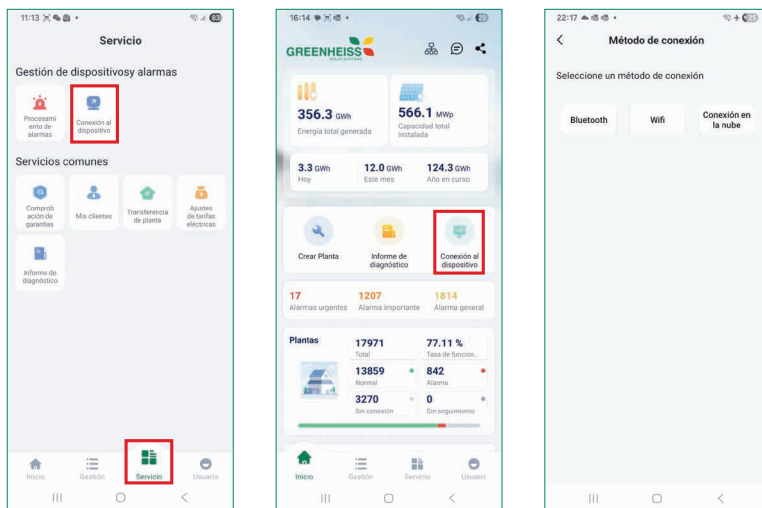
11:13

Servicio

Gestión de dispositivosy alarmas

Procesamiento de alarmas

Conexión al dispositivo

Servicios comunes

Comprobación de garantías

Mis clientes

Transferencia de planta

Ajustes de tarifas eléctricas

Informe de diagnóstico

Inicio Gestión Servicio Usuario

16:14

GREENHEISS SOLAR SYSTEMS

356.3 GWh
Energía total generada

566.1 MWp
Capacidad total instalada

3.3 GWh
Hoy

12.0 GWh
Este mes

124.3 GWh
Año en curso

Crear Planta

Informe de diagnóstico

Conexión al dispositivo

17
Alarmas urgentes

1207
Alarma importante

1814
Alarma general

Plantas

17971
Total

77.11 %
Tasa de funcion...

13859
Normal

842
Alarma

3270
Sin conexión

0
Sin seguimiento

Inicio Gestión Servicio Usuario

22:17

Método de conexión

Seleccione un método de conexión

Bluetooth

Wifi

Conexión en la nube